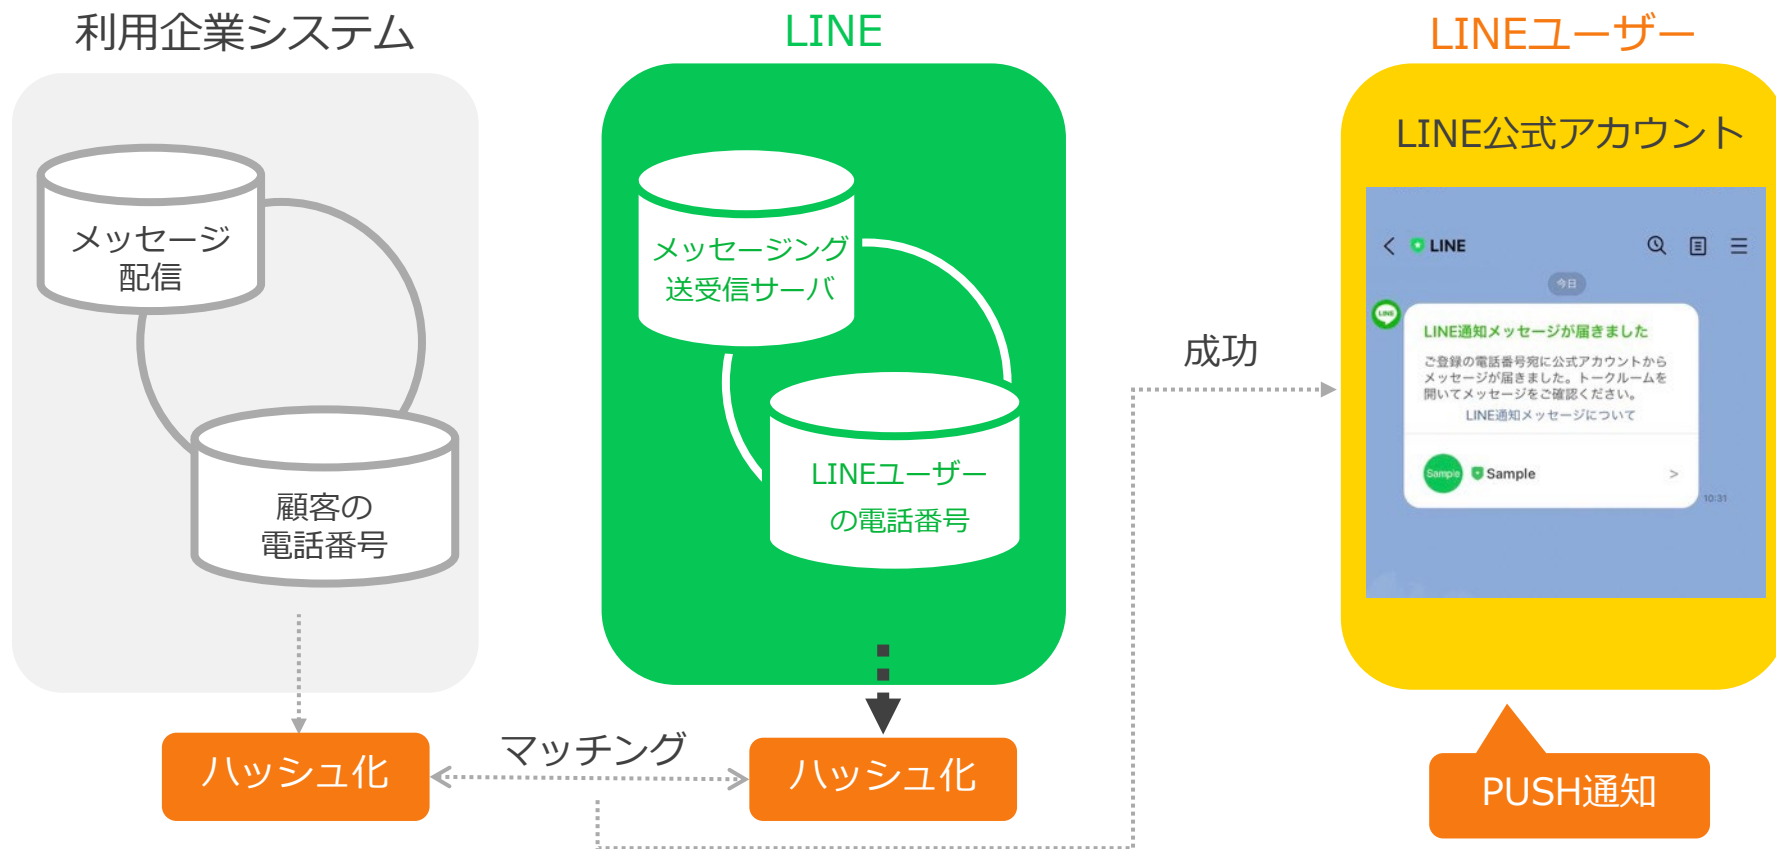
利用企業システム

メッセージ配信

顧客の電話番号

LINE

メッセージング送受信サーバ

LINEユーザーの電話番号

LINEユーザー

LINE公式アカウント

LINE

今日

LINE通知メッセージが届きました

ご登録の電話番号宛に公式アカウントからメッセージが届きました。トークルームを開いてメッセージをご確認ください。

LINE通知メッセージについて

Sample

Sample

10:31

成功

ハッシュ化

マッチング

ハッシュ化

PUSH通知